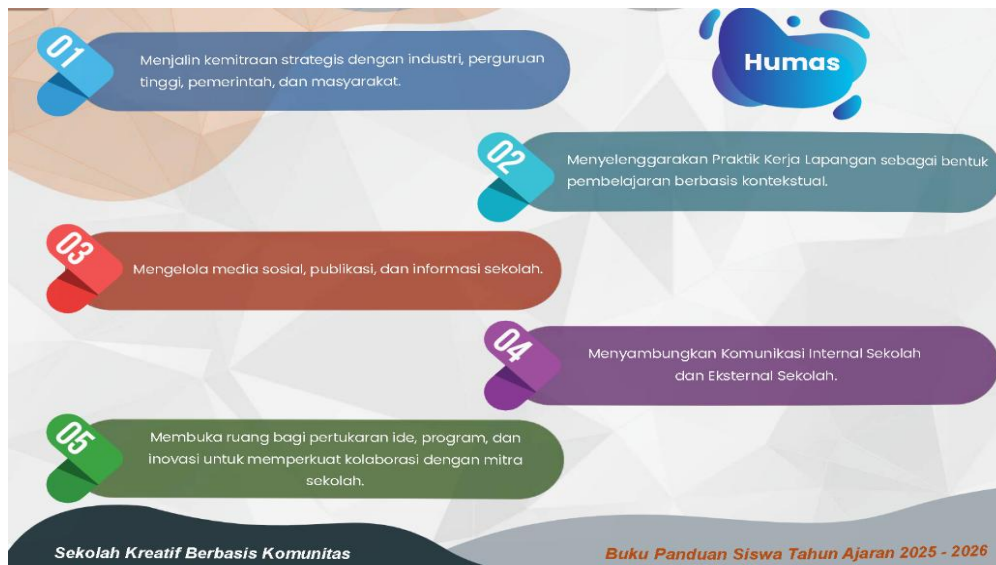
Humas

01 Menjalin kemitraan strategis dengan industri, perguruan tinggi, pemerintah, dan masyarakat.

02 Menyelenggarakan Praktik Kerja Lapangan sebagai bentuk pembelajaran berbasis kontekstual.

03 Mengelola media sosial, publikasi, dan informasi sekolah.

04 Menyambungkan Komunikasi Internal Sekolah dan Eksternal Sekolah.

05 Membuka ruang bagi pertukaran ide, program, dan inovasi untuk memperkuat kolaborasi dengan mitra sekolah.

Sekolah Kreatif Berbasis Komunitas

Buku Panduan Siswa Tahun Ajaran 2025 - 2026